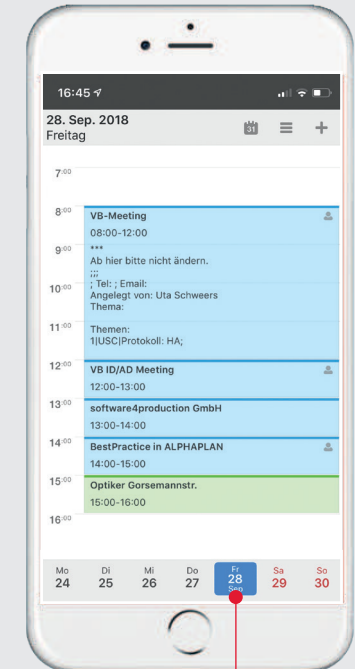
16:45

28. Sep. 2018
Freitag

31

7:00

8:00
VB-Meeting
08:00-12:00

9:00
***
Ab hier bitte nicht ändern.
;;;

10:00
; Tel: ; Email:
Angelegt von: Uta Schweers
Thema:

11:00
Themen:
1|USC|Protokoll: HA;

12:00
VB ID/AD Meeting
12:00-13:00

13:00
software4production GmbH
13:00-14:00

14:00
BestPractice in ALPHAPLAN
14:00-15:00

15:00
Optiker Gorsemannstr.
15:00-16:00

16:00

| Mo | Di | Mi | Do | Fr | Sa | So |
|---|---|---|---|---|---|---|
| 24 | 25 | 26 | 27 | 28 Sep | 29 | 30 |